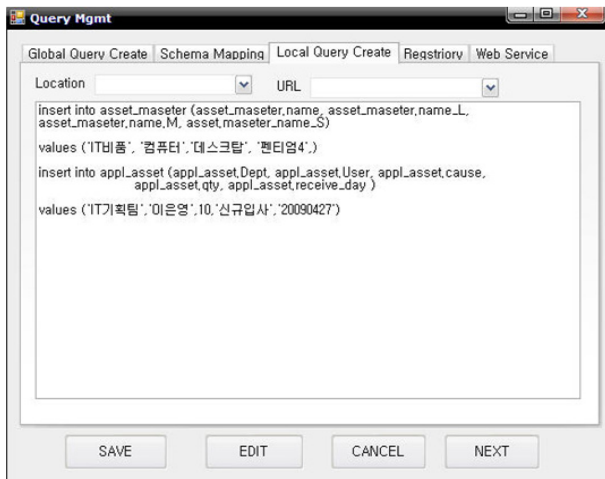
Query Mgmt

Global Query Create | Schema Mapping | Local Query Create | Regstriory | Web Service

Location URL

insert into asset_maseter (asset_maseter,name, asset_maseter,name_L, asset_maseter,name,M, asset,maseter_name_S)

values ('IT비품', '컴퓨터','데스크탑', '펜티엄4',)

insert into appl_asset (appl_asset,Dept, appl_asset,User, appl_asset,cause, appl_asset,qty, appl_asset,receive_day )

values ('IT기획팀','이은영',10,'신규입사','20090427')

SAVE EDIT CANCEL NEXT